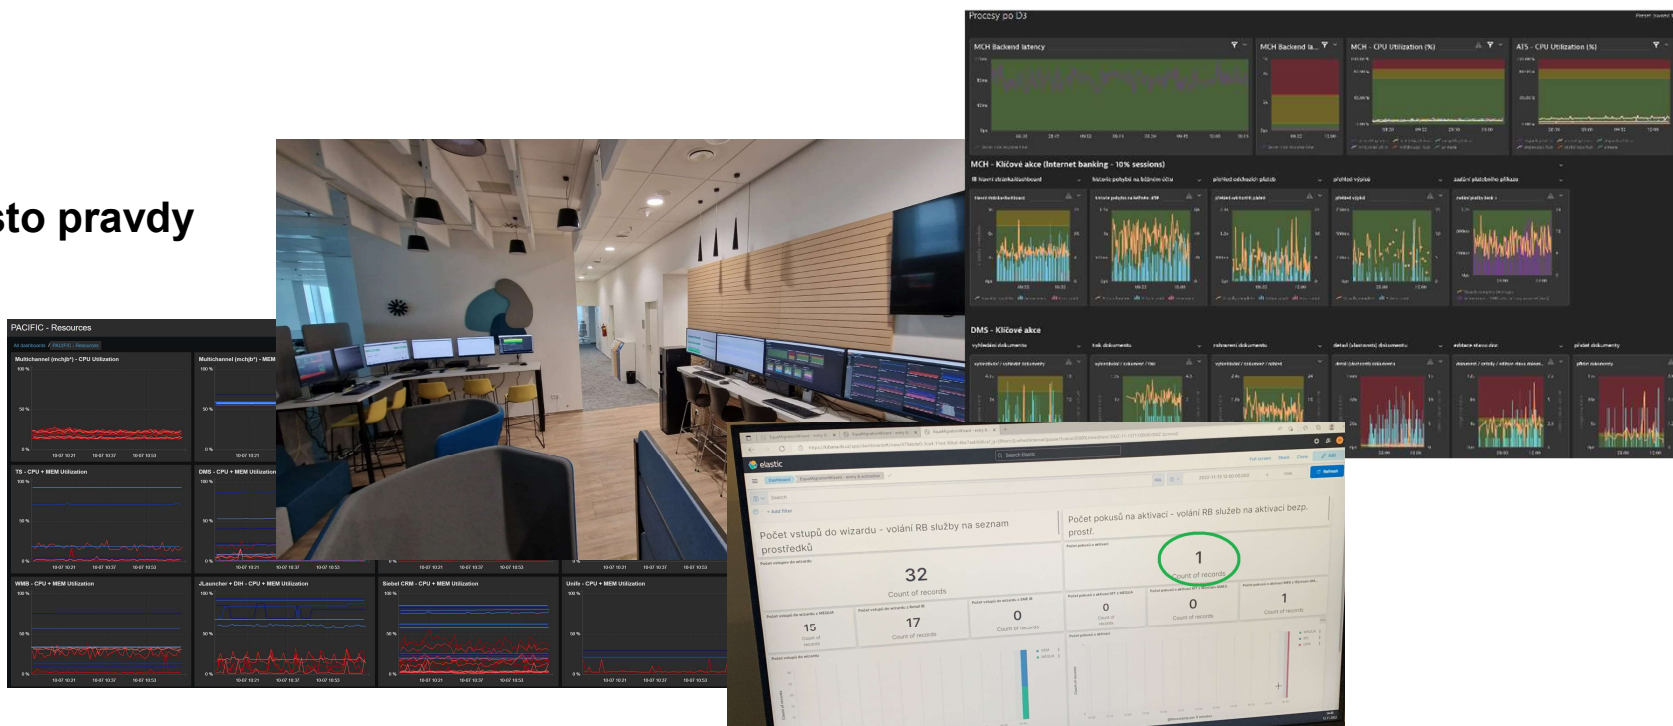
sto pravdy

PACIFIC - Resources

Multichannel (mchjb*) - CPU Utilization

Multichannel (mchjb*) - MEM

TS - CPU + MEM Utilization

DMS - CPU + MEM Utilization

WMS - CPU + MEM Utilization

JLauncher + DIH - CPU + MEM Utilization

Siebel CRM - CPU + MEM Utilization

Unife - CPU + MEM Utilization

Procesy po D3

MCH Backend latency

MCH Backend la...

MCH - CPU Utilization (%)

ATS - CPU Utilization (%)

MCH - Klíčové akce (Internet banking - 10% sessions)

DMS - Klíčové akce

elastic

Počet vstupů do wizardu - volání RB služby na seznam prostředků

32
Count of records

15

17
Count of records

0
Count of records

Počet pokusů na aktivaci - volání RB služeb na aktivaci bezp. prostř.

1
Count of records

0

0
Count of records

1
Count of records